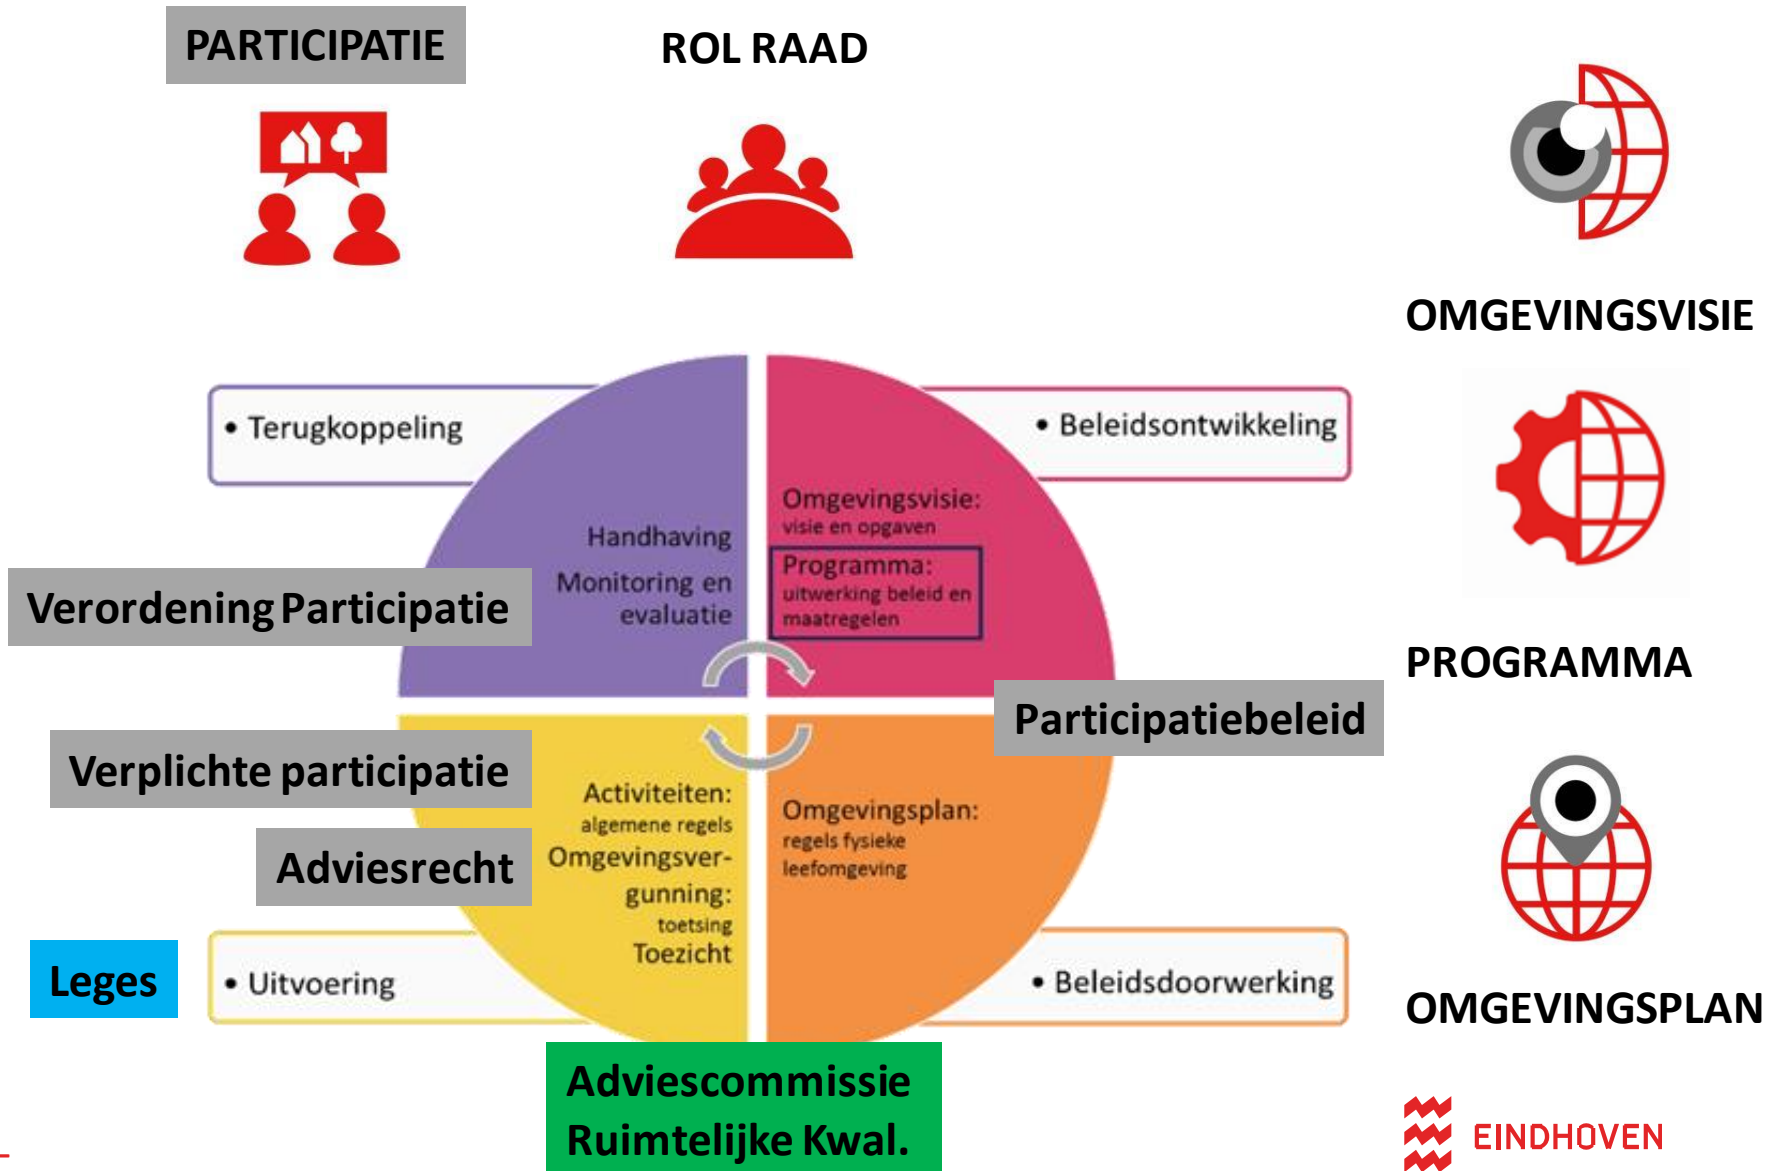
PARTICIPATIE

ROL RAAD

OMGEVINGSVISIE

• Terugkoppeling

• Beleidsontwikkeling

Handhaving

Monitoring en evaluatie

Omgevingsvisie: visie en opgaven

Programma: uitwerking beleid en maatregelen

Verordening Participatie

PROGRAMMA

Participatiebeleid

Verplichte participatie

Activiteiten: algemene regels

Omgevingsvergunning: toetsing

Toezicht

Omgevingsplan: regels fysieke leefomgeving

Adviesrecht

Leges

• Uitvoering

• Beleidsdoorwerking

OMGEVINGSPLAN

Adviescommissie Ruimtelijke Kwal.

EINDHOVEN